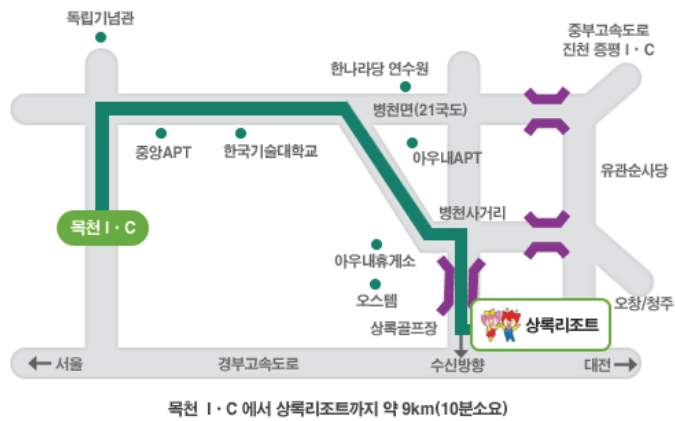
독립기념관

중부고속도로
진천 증평 I · C

한나라당 연수원

병천면(21국도)

중앙APT

한국기술대학교

아우내APT

유관순사당

목천 I · C

병천사거리

아우내휴게소

오스템

오창/청주

상록골프장

상록리조트

← 서울

경부고속도로

수신방향

대전 →

목천 I · C 에서 상록리조트까지 약 9km(10분소요)